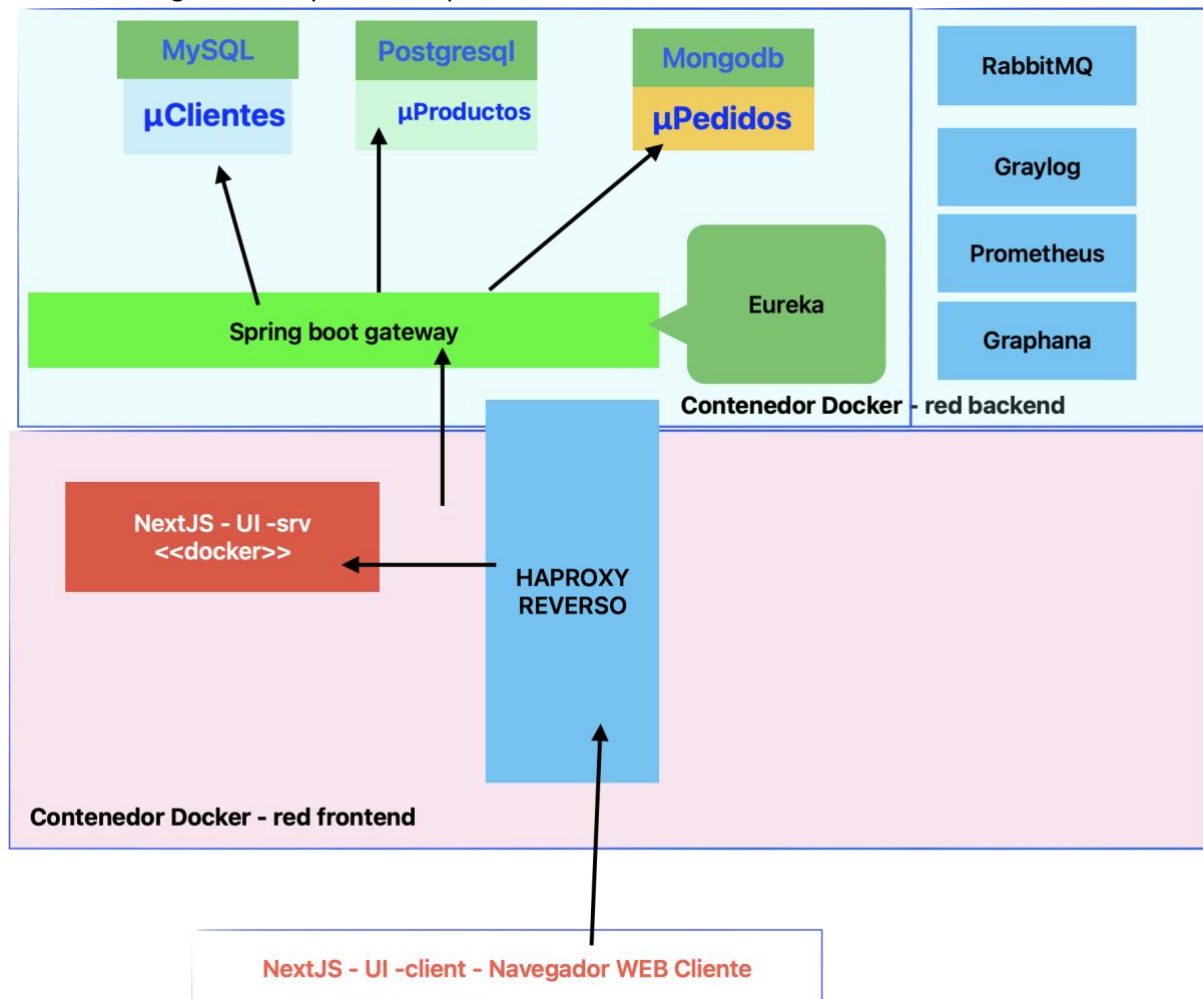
MySQL
µClientes
Postgresql
µProductos
Mongodb
µPedidos
RabbitMQ
Graylog
Prometheus
Graphana
Eureka
Spring boot gateway
Contenedor Docker - red backend
NextJS - UI -srv
<<docker>>
HAPROXY
REVERSO
Contenedor Docker - red frontend
NextJS - UI -client - Navegador WEB Cliente